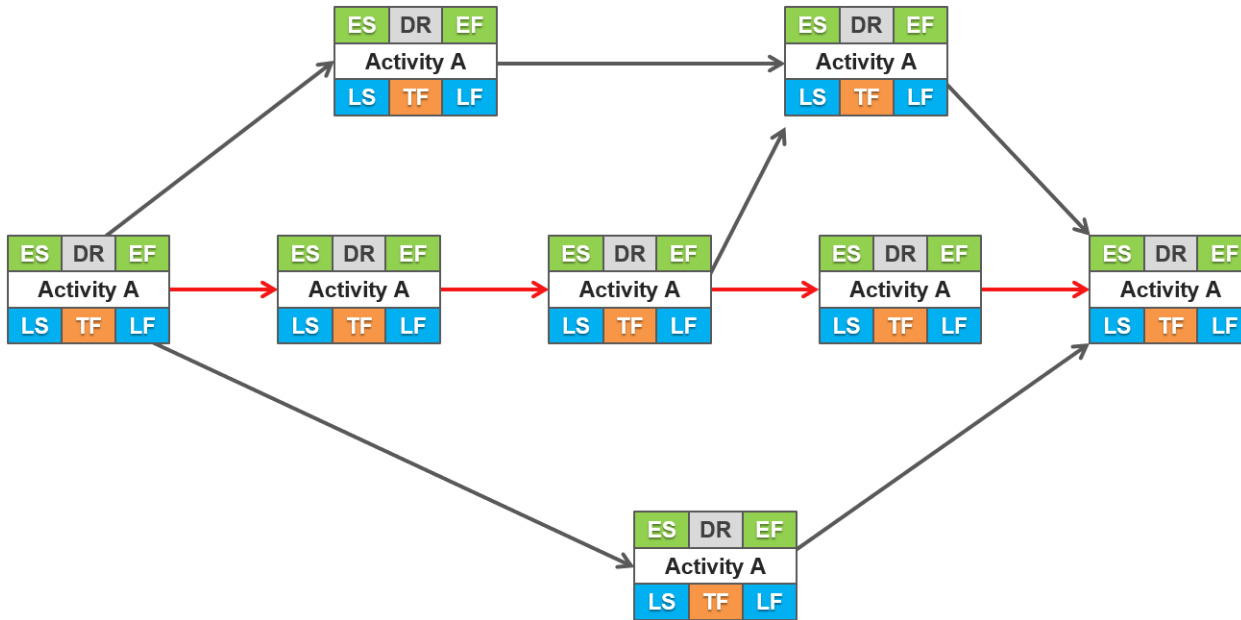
ES DR EF
Activity A
LS TF LF

ES DR EF
Activity A
LS TF LF

ES DR EF
Activity A
LS TF LF

ES DR EF
Activity A
LS TF LF

ES DR EF
Activity A
LS TF LF

ES DR EF
Activity A
LS TF LF

ES DR EF
Activity A
LS TF LF

ES DR EF
Activity A
LS TF LF